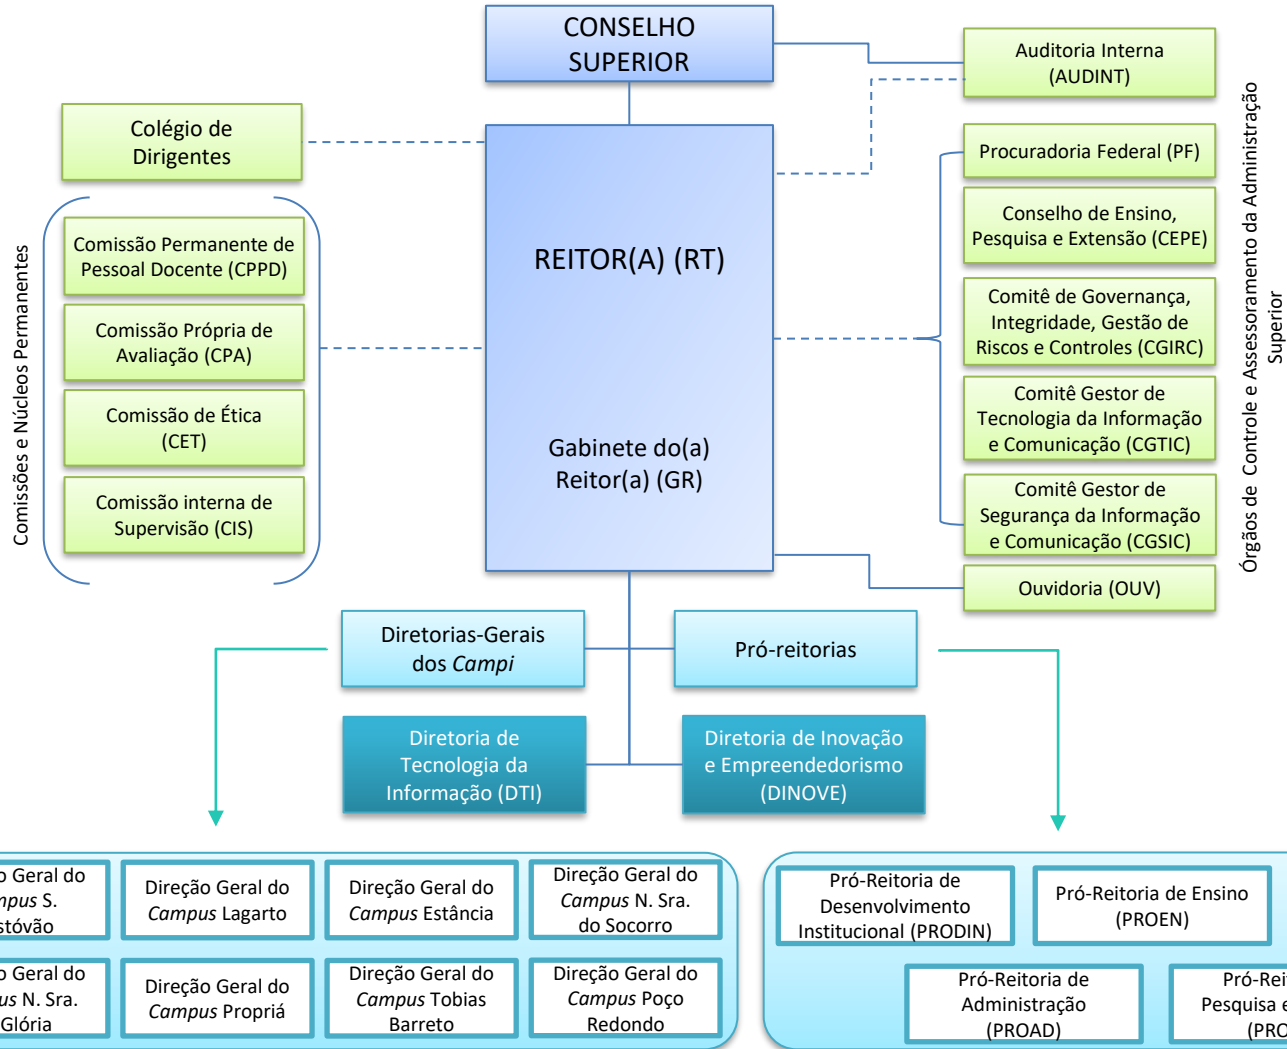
CONSELHO SUPERIOR

Auditoria Interna (AUDINT)

Colégio de Dirigentes

Procuradoria Federal (PF)

Conselho de Ensino, Pesquisa e Extensão (CEPE)

Comitê de Governança, Integridade, Gestão de Riscos e Controles (CGIRC)

Comitê Gestor de Tecnologia da Informação e Comunicação (CGTIC)

Comitê Gestor de Segurança da Informação e Comunicação (CGSIC)

Ouvidoria (OUV)

Órgãos de Controle e Assessoramento da Administração Superior

Comissões e Núcleos Permanentes

Comissão Permanente de Pessoal Docente (CPPD)

Comissão Própria de Avaliação (CPA)

Comissão de Ética (CET)

Comissão interna de Supervisão (CIS)

REITOR(A) (RT)

Gabinete do(a) Reitor(a) (GR)

Diretorias-Gerais dos *Campi*

Pró-reitorias

Diretoria de Tecnologia da Informação (DTI)

Diretoria de Inovação e Empreendedorismo (DINOVE)

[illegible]o Geral do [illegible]mpus S. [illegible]stóvão

Direção Geral do *Campus* Lagarto

Direção Geral do *Campus* Estância

Direção Geral do *Campus* N. Sra. do Socorro

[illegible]o Geral do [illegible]us N. Sra. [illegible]Glória

Direção Geral do *Campus* Propriá

Direção Geral do *Campus* Tobias Barreto

Direção Geral do *Campus* Poço Redondo

Pró-Reitoria de Desenvolvimento Institucional (PRODIN)

Pró-Reitoria de Ensino (PROEN)

Pró-Reitoria de Administração (PROAD)

Pró-Rei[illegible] Pesquisa e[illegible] (PRO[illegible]